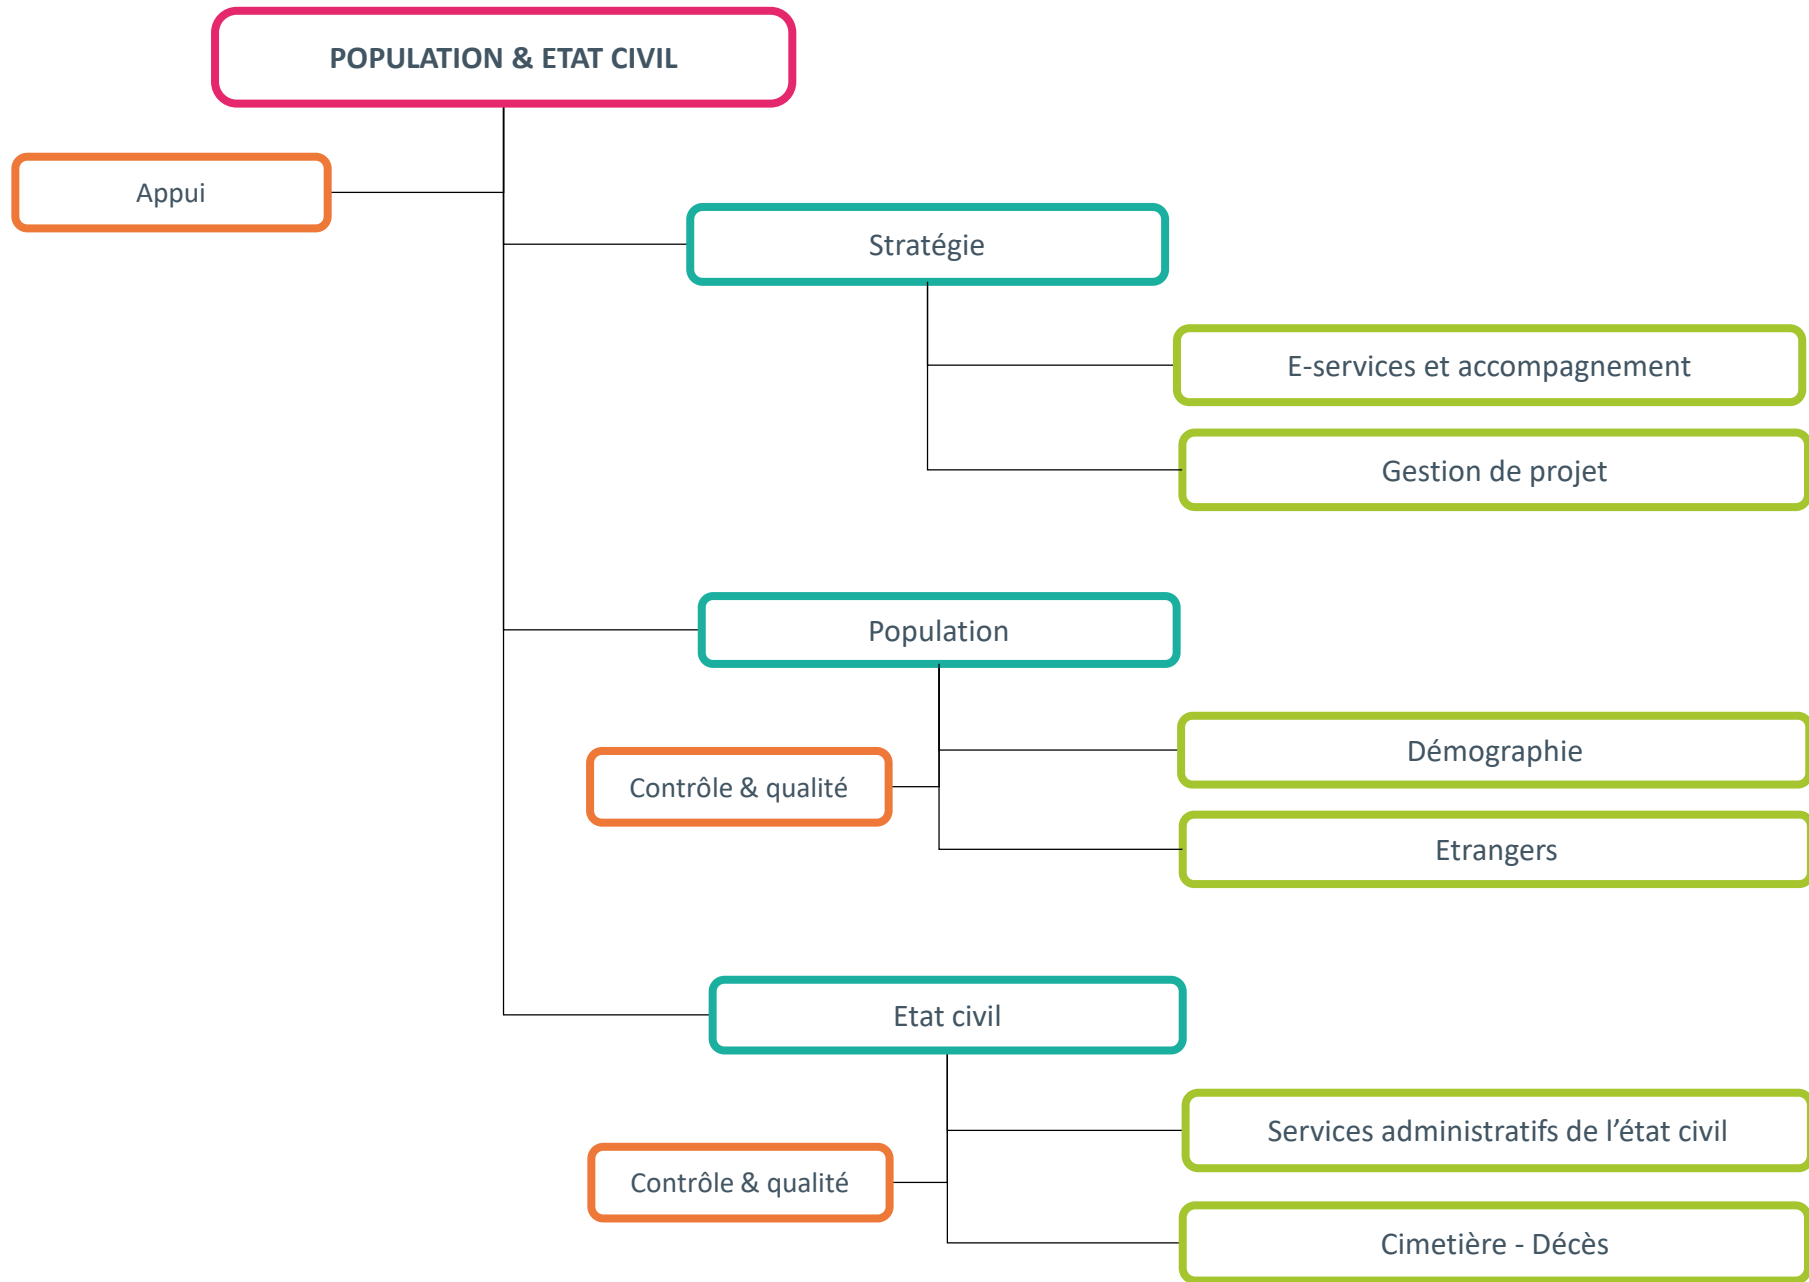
POPULATION & ETAT CIVIL

Appui

Stratégie

E-services et accompagnement

Gestion de projet

Population

Contrôle & qualité

Démographie

Etrangers

Etat civil

Contrôle & qualité

Services administratifs de l’état civil

Cimetière - Décès